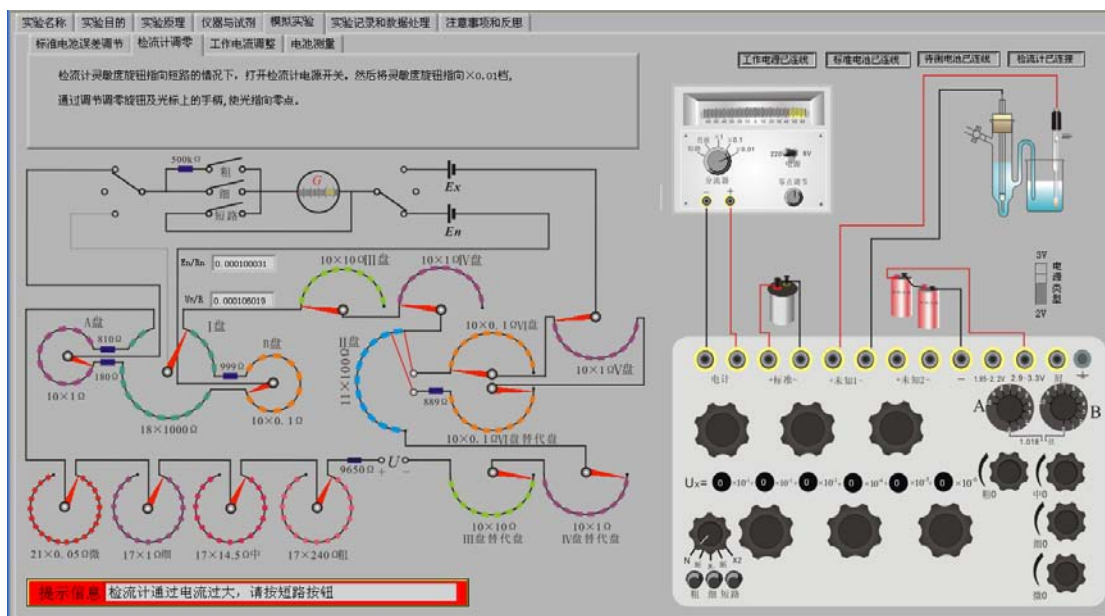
实验名称 | 实验目的 | 实验原理 | 仪器与试剂 | 模拟实验 | 实验记录和数据处理 | 注意事项和反思

标准电池误差调节 | 检流计调零 | 工作电流调整 | 电池测量

检流计灵敏度旋钮指向短路的情况下，打开检流计电源开关。然后将灵敏度旋钮指向×0.01档。

通过调节调零旋钮及光标上的手柄，使光指向零点。

工作电源已连线 | 标准电池已连线 | 待测电池已连线 | 检流计已连接

500kΩ
粗
细
短路
G
Ex
En

En/Rn 0.000100031
Ux/R 0.000106019

10×10ΩIII盘
10×1ΩIV盘
I盘
II盘
A盘
81Ω
180Ω
10×1Ω
999Ω
10×0.1Ω
18×1000Ω
11×100Ω
10×0.1ΩVI盘
10×1ΩV盘
889Ω
10×0.1ΩVI盘替代盘
9650Ω
U
+
−
21×0.05Ω微
17×1Ω细
17×14.5Ω中
17×240Ω粗
10×10Ω III盘替代盘
10×1Ω IV盘替代盘

分流器
×1
×0.1
×0.01
直接
短路
220V
6V
电源
零点调节

3V
电源类型
2V

电计
+标准−
+未知1−
+未知2−
−
1.95-2.2V
2.9-3.3V
屏
A
B
1.018
Ux= 0 ×10⁻¹ 0 ×10⁻² 0 ×10⁻³ 0 ×10⁻⁴ 0 ×10⁻⁵ 0 ×10⁻⁶
粗0
中0
细0
微0
N
X1
X2
粗 细 短路

提示信息 检流计通过电流过大，请按短路按钮